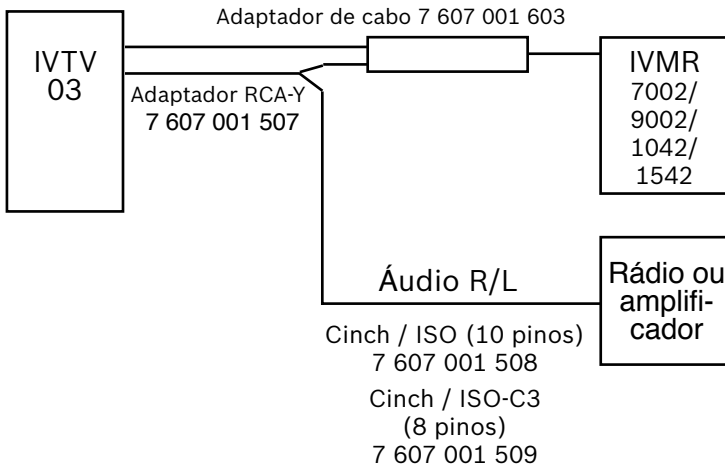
Adaptador de cabo 7 607 001 603

IVTV 03

Adaptador RCA-Y 7 607 001 507

IVMR 7002/ 9002/ 1042/ 1542

Áudio R/L

Rádio ou amplificador

Cinch / ISO (10 pinos) 7 607 001 508

Cinch / ISO-C3 (8 pinos) 7 607 001 509